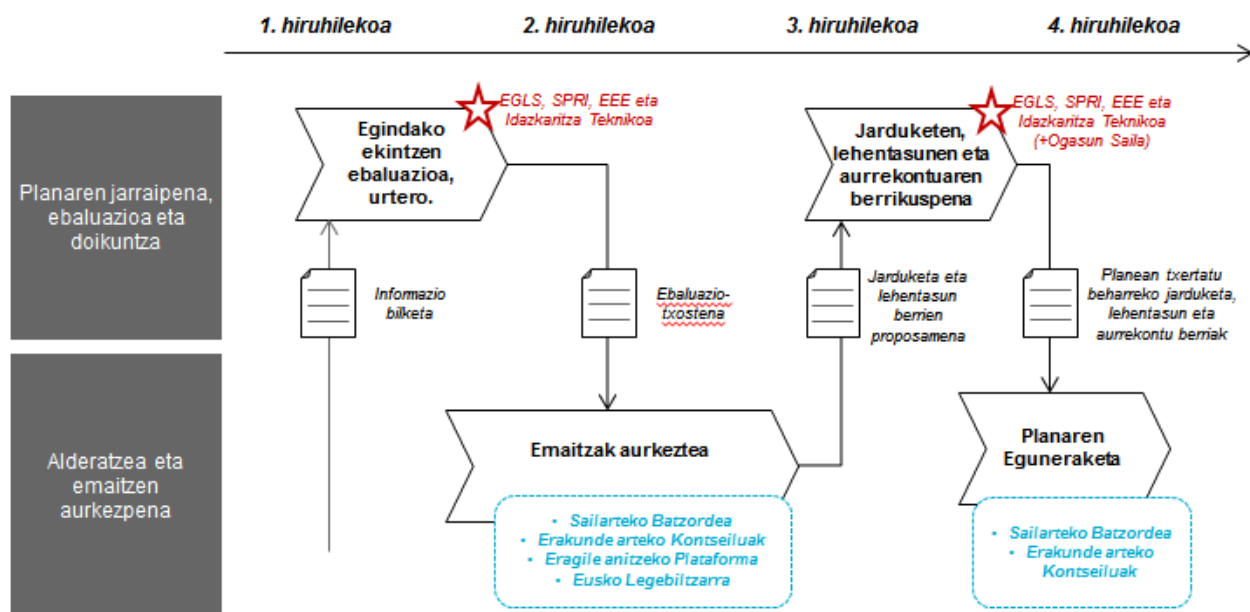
1. hiruhilekoa

2. hiruhilekoa

3. hiruhilekoa

4. hiruhilekoa

Planaren jarraipena, ebaluazioa eta doikuntza

Alderatzea eta emaitzen aurkezpena

EGLS, SPRI, EEE eta Idazkaritza Teknikoa

Egindako ekintzen ebaluazioa, urtero.

Informazio bilketa

Ebaluazio-txostena

Emaitzak aurkeztea

• Sailarteko Batzordea
• Erakunde arteko Kontseiluak
• Eragile anitzeko Plataforma
• Eusko Legebiltzarra

EGLS, SPRI, EEE eta Idazkaritza Teknikoa (+Ogasun Saila)

Jarduketen, lehentasunen eta aurrekontuaren berrikuspena

Jarduketa eta lehentasun berrien proposamena

Planean txertatu beharreko jarduketa, lehentasun eta aurrekontu berriak

Planaren Eguneraketa

• Sailarteko Batzordea
• Erakunde arteko Kontseiluak